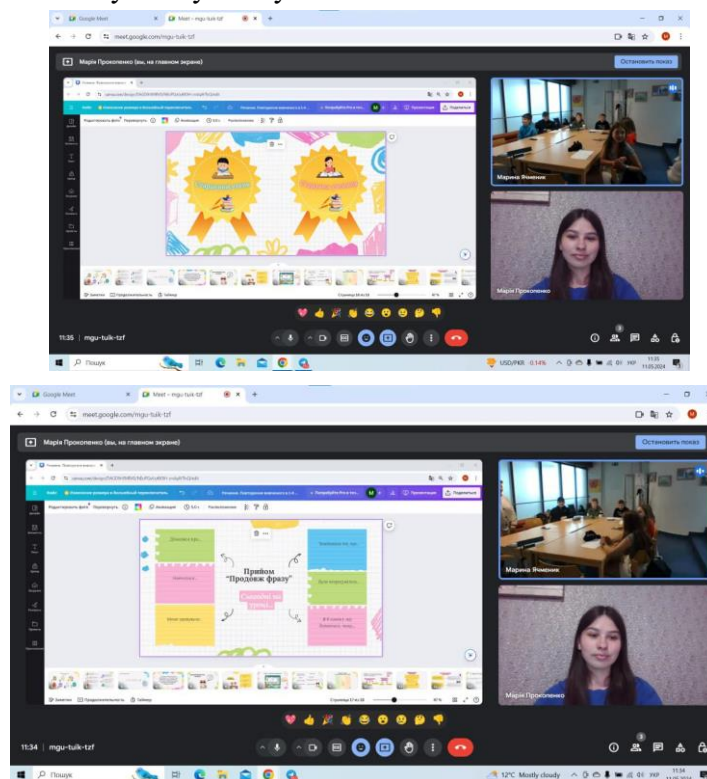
Google Meet
Meet – mgu-tuik-tzf
meet.google.com/mgu-tuik-tzf
Марія Прокопенко (вы, на главном экране)
Остановить показ
Марина Ячменик
Марія Прокопенко
11:35 | mgu-tuik-tzf
Пошук
USD/PKR -0.14%
11:35
11.05.2024

Google Meet
Meet – mgu-tuik-tzf
meet.google.com/mgu-tuik-tzf
Марія Прокопенко (вы, на главном экране)
Остановить показ
Прийом "Продовж фразу"
Сьогодні на уроці...
Марина Ячменик
Марія Прокопенко
11:34 | mgu-tuik-tzf
Пошук
12°C Mostly cloudy